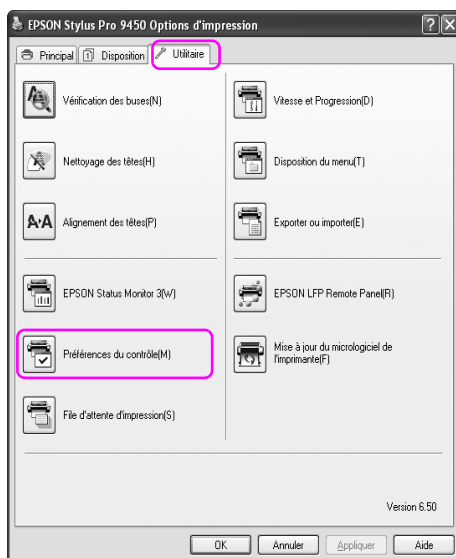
EPSON Stylus Pro 9450 Options d'impression

Principal
Disposition
Utilitaire

Vérification des buses(N)
Nettoyage des têtes(H)
Alignement des têtes(P)
EPSON Status Monitor 3(W)
Préférences du contrôle(M)
File d'attente d'impression(S)

Vitesse et Progression(D)
Disposition du menu(T)
Exporter ou importer(E)
EPSON LFP Remote Panel(R)
Mise à jour du micrologiciel de l'imprimante(F)

Version 6.50

OK
Annuler
Appliquer
Aide